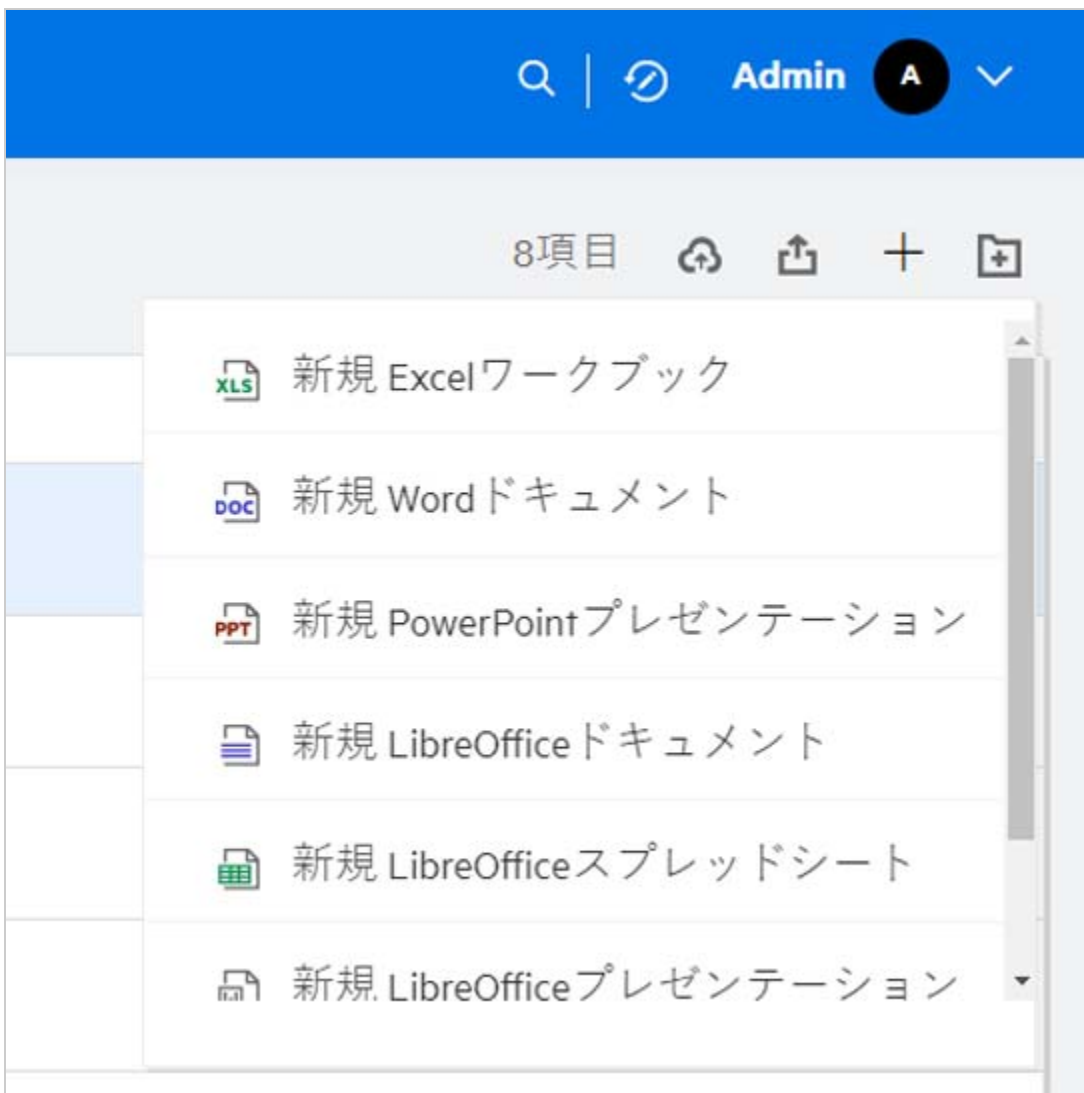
Admin A

8項目

XLS 新規 Excelワークブック

DOC 新規 Wordドキュメント

PPT 新規 PowerPointプレゼンテーション

新規 LibreOfficeドキュメント

新規 LibreOfficeスプレッドシート

新規 LibreOfficeプレゼンテーション